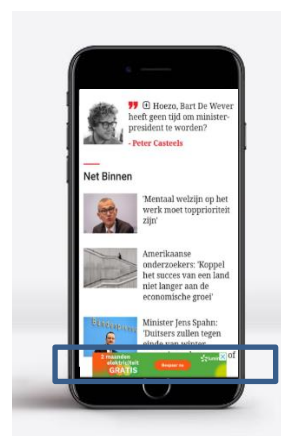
Hoezo, Bart De Wever heeft geen tijd om minister-president te worden?

- Peter Casteels

Net Binnen

'Mentaal welzijn op het werk moet topprioriteit zijn'

Amerikaanse onderzoekers: 'Koppel het succes van een land niet langer aan de economische groei'

Minister Jens Spahn: 'Duitsers zullen tegen einde van winter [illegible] of

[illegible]

2 maanden elektriciteit GRATIS

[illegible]